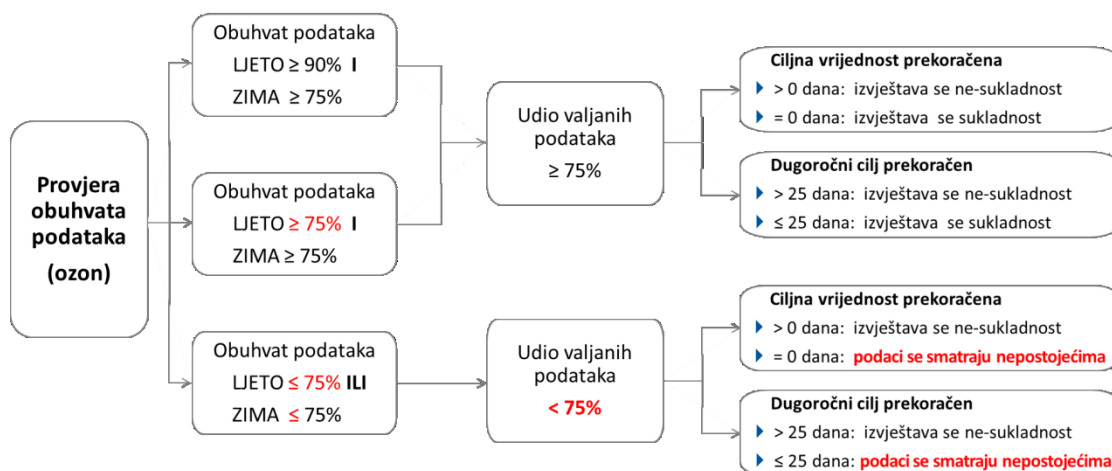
Provjera obuhvata podataka (ozon)

Obuhvat podataka
LJETO ≥ 90% I
ZIMA ≥ 75%

Obuhvat podataka
LJETO ≥ 75% I
ZIMA ≥ 75%

Obuhvat podataka
LJETO ≤ 75% ILI
ZIMA ≤ 75%

Udio valjanih podataka
≥ 75%

Udio valjanih podataka
< 75%

Ciljna vrijednost prekoračena
> 0 dana: izvještava se ne-sukladnost
= 0 dana: izvještava se sukladnost

Dugoročni cilj prekoračen
> 25 dana: izvještava se ne-sukladnost
≤ 25 dana: izvještava se sukladnost

Ciljna vrijednost prekoračena
> 0 dana: izvještava se ne-sukladnost
= 0 dana: podaci se smatraju nepostojećima

Dugoročni cilj prekoračen
> 25 dana: izvještava se ne-sukladnost
≤ 25 dana: podaci se smatraju nepostojećima